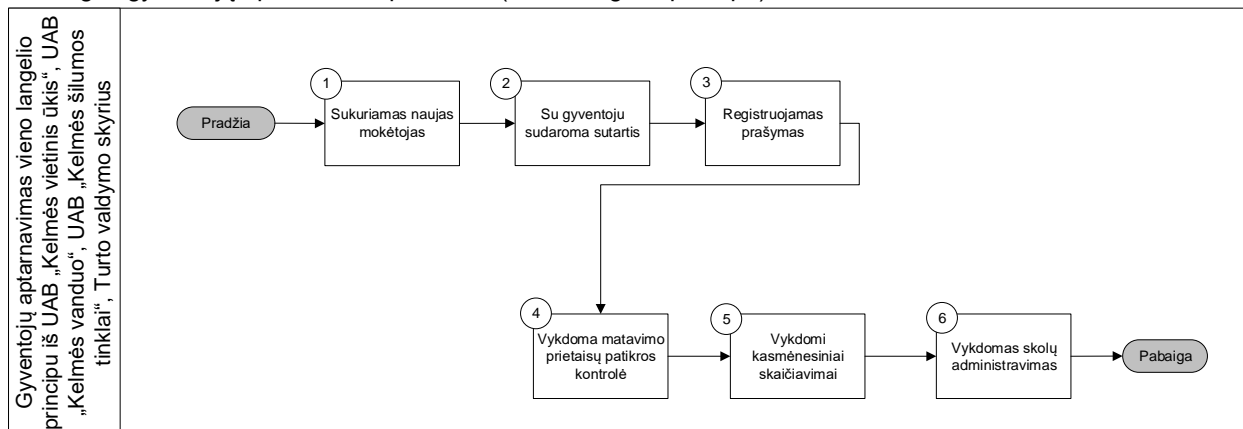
Gyventojų aptarnavimas vieno langelio principu iš UAB „Kelmės vietinis ūkis“, UAB „Kelmės vanduo“, UAB „Kelmės šilumos tinklai“, Turto valdymo skyrius

Pradžia

1
Sukuriamas naujas mokėtojas

2
Su gyventoju sudaroma sutartis

3
Registruojamas prašymas

4
Vykdoma matavimo prietaisų patikros kontrolė

5
Vykdomi kasmėnesiniai skaičiavimai

6
Vykdomas skolų administravimas

Pabaiga